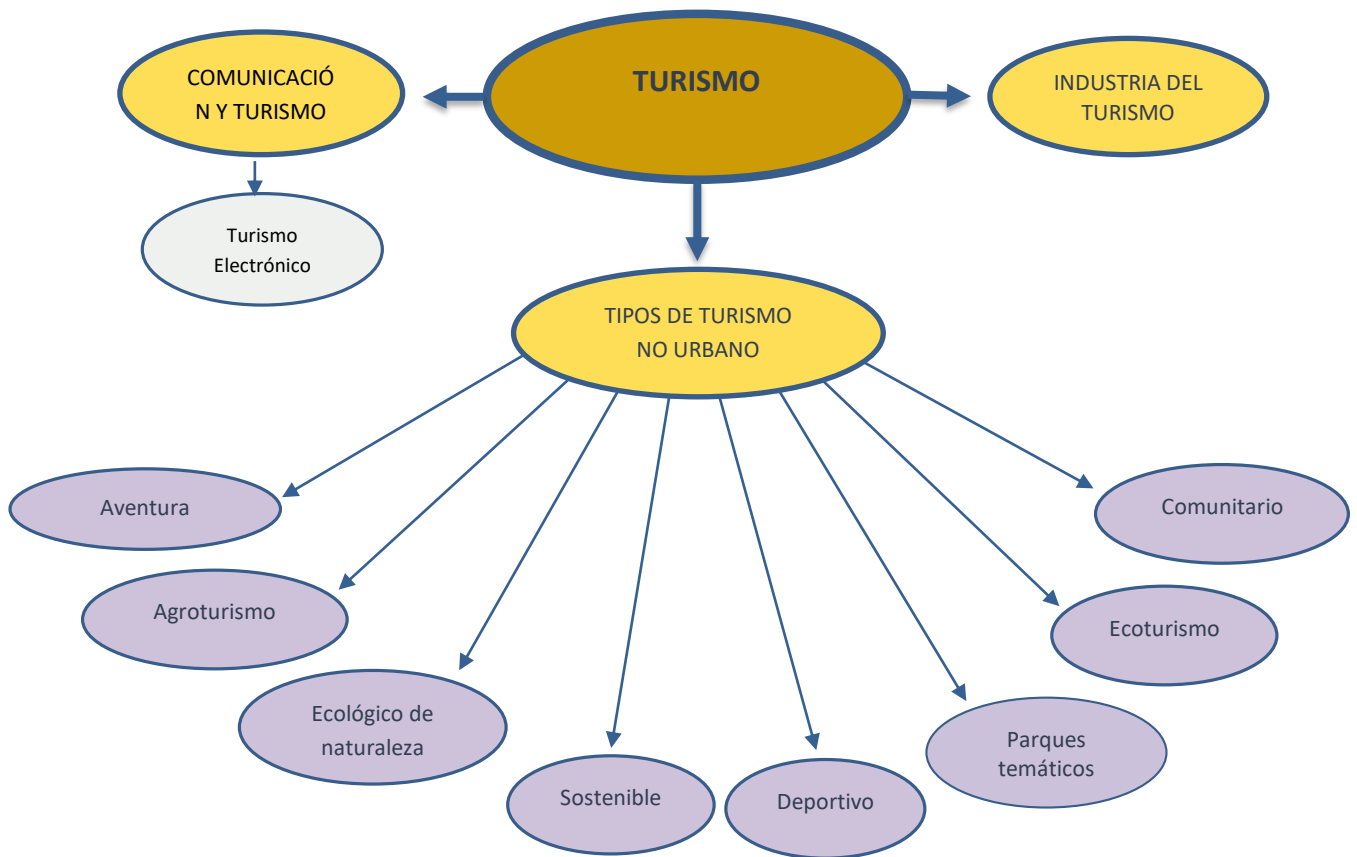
TURISMO

COMUNICACIÓ N Y TURISMO

INDUSTRIA DEL TURISMO

Turismo Electrónico

TIPOS DE TURISMO NO URBANO

Aventura

Agroturismo

Ecológico de naturaleza

Sostenible

Deportivo

Parques temáticos

Ecoturismo

Comunitario